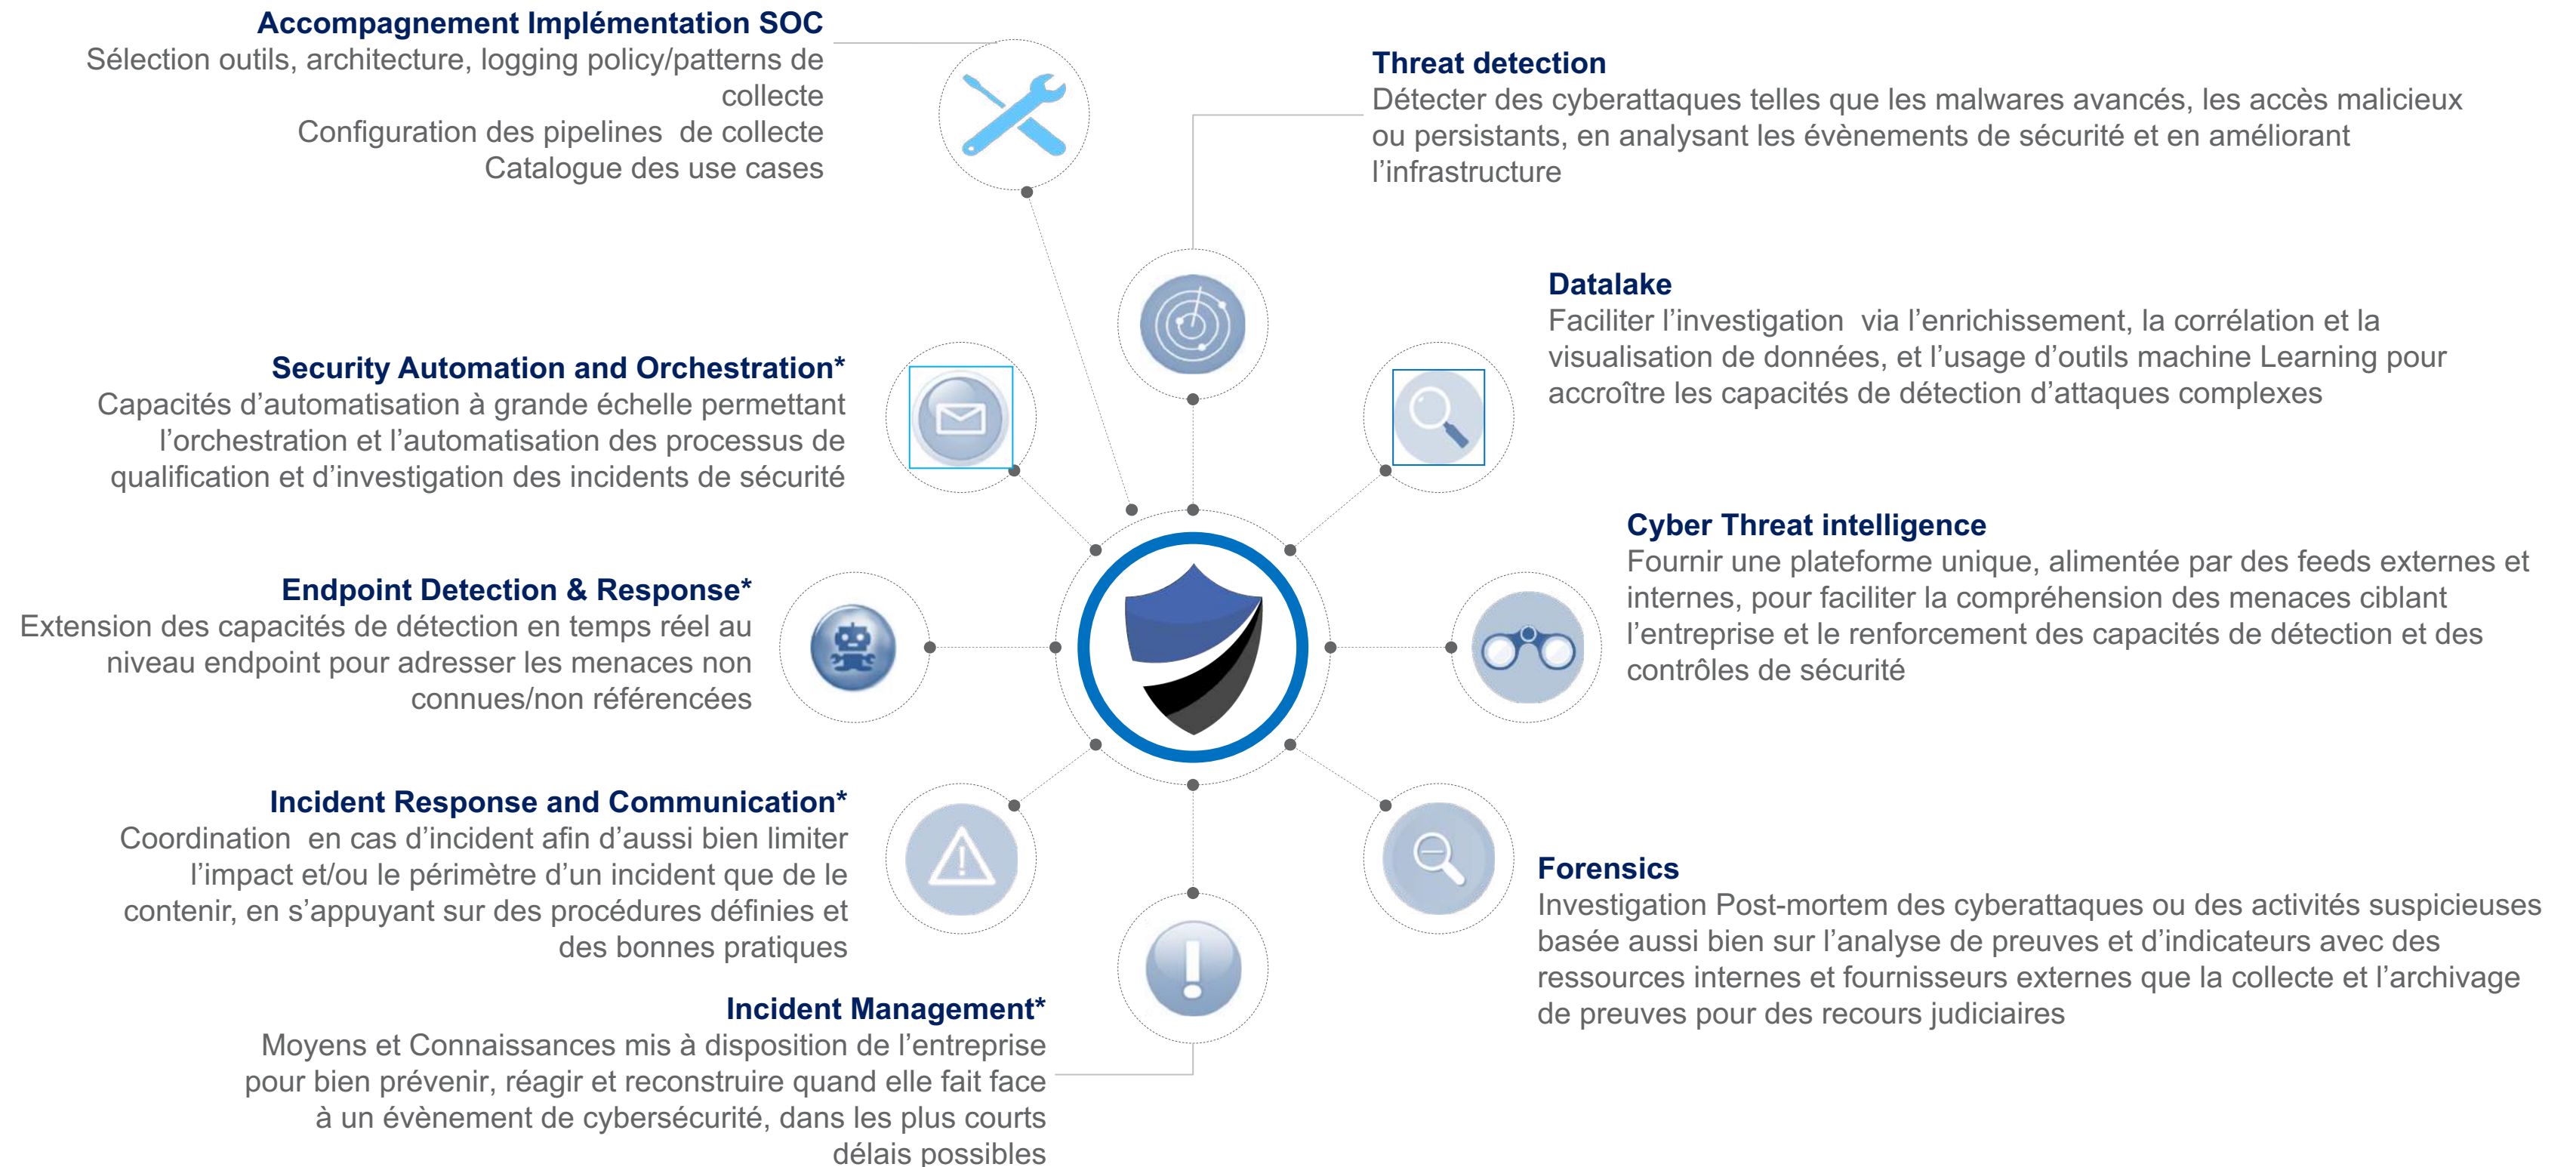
**Accompagnement Implémentation SOC**
Sélection outils, architecture, logging policy/patterns de collecte
Configuration des pipelines de collecte
Catalogue des use cases

**Threat detection**
Détecter des cyberattaques telles que les malwares avancés, les accès malicieux ou persistants, en analysant les évènements de sécurité et en améliorant l'infrastructure

**Datalake**
Faciliter l'investigation via l'enrichissement, la corrélation et la visualisation de données, et l'usage d'outils machine Learning pour accroître les capacités de détection d'attaques complexes

**Security Automation and Orchestration***
Capacités d'automatisation à grande échelle permettant l'orchestration et l'automatisation des processus de qualification et d'investigation des incidents de sécurité

**Cyber Threat intelligence**
Fournir une plateforme unique, alimentée par des feeds externes et internes, pour faciliter la compréhension des menaces ciblant l'entreprise et le renforcement des capacités de détection et des contrôles de sécurité

**Endpoint Detection & Response***
Extension des capacités de détection en temps réel au niveau endpoint pour adresser les menaces non connues/non référencées

**Incident Response and Communication***
Coordination en cas d'incident afin d'aussi bien limiter l'impact et/ou le périmètre d'un incident que de le contenir, en s'appuyant sur des procédures définies et des bonnes pratiques

**Forensics**
Investigation Post-mortem des cyberattaques ou des activités suspicieuses basée aussi bien sur l'analyse de preuves et d'indicateurs avec des ressources internes et fournisseurs externes que la collecte et l'archivage de preuves pour des recours judiciaires

**Incident Management***
Moyens et Connaissances mis à disposition de l'entreprise pour bien prévenir, réagir et reconstruire quand elle fait face à un évènement de cybersécurité, dans les plus courts délais possibles